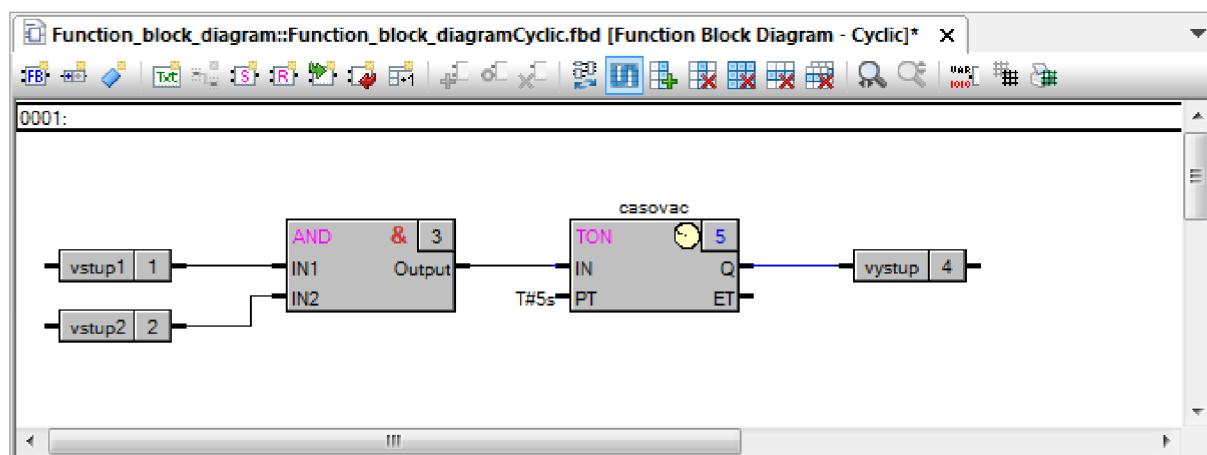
Function_block_diagram::Function_block_diagramCyclic.fbd [Function Block Diagram - Cyclic]* ×

FB Txt S R

0001:

casovac

AND & 3
IN1 Output
IN2

TON 5
IN Q
T#5s PT ET

vstup1 1
vstup2 2
vystup 4

III